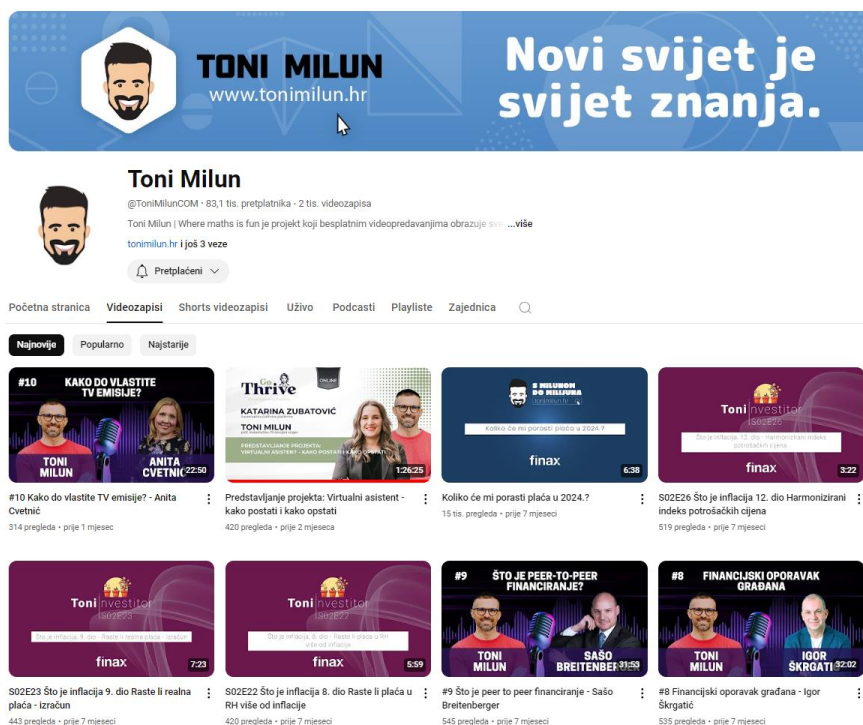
TONI MILUN
www.tonimilun.hr

Novi svijet je svijet znanja.

Toni Milun
@ToniMilunCOM · 83,1 tis. pretplatnika · 2 tis. videozapisa
Toni Milun | Where maths is fun je projekt koji besplatnim videopredavanjima obrazuje sve ...više
tonimilun.hr i još 3 veze
Pretplaćeni

Početna stranica  Videozapisi  Shorts videozapisi  Uživo  Podcasti  Playliste  Zajednica

Najnovije  Popularno  Najstarije

#10 KAKO DO VLASTITE TV EMISIJE?
TONI MILUN
ANITA CVETNIĆ
22:50
#10 Kako do vlastite TV emisije? - Anita Cvetnić
314 pregleda • prije 1 mjesec

Go Thrive
ONLINE
KATARINA ZUBATOVIĆ
TONI MILUN
PREDSTAVLJANJE PROJEKTA: VIRTUALNI ASISTENT - KAKO POSTATI I KAKO OPSTATI
1:26:25
Predstavljanje projekta: Virtualni asistent - kako postati i kako opstati
420 pregleda • prije 2 mjeseca

S MILUNOM DO MILIJUNA
Koliko će mi porasti plaća u 2024.?
finax
6:38
Koliko će mi porasti plaća u 2024.?
15 tis. pregleda • prije 7 mjeseci

Toni Investitor S02E26
Što je inflacija 12. dio - Harmonizirani indeks potrošačkih cijena
finax
3:22
S02E26 Što je inflacija 12. dio Harmonizirani indeks potrošačkih cijena
519 pregleda • prije 7 mjeseci

Toni Investitor S02E23
Što je inflacija 9. dio Raste li realna plaća - izračun
finax
7:23
S02E23 Što je inflacija 9. dio Raste li realna plaća - izračun
443 pregleda • prije 7 mjeseci

Toni Investitor S02E22
Što je inflacija 8. dio Raste li plaća u RH više od inflacije
finax
5:59
S02E22 Što je inflacija 8. dio Raste li plaća u RH više od inflacije
420 pregleda • prije 7 mjeseci

#9 ŠTO JE PEER-TO-PEER FINANCIRANJE?
TONI MILUN
SAŠO BREITENBERGER
31:53
#9 Što je peer to peer financiranje - Sašo Breitenberger
545 pregleda • prije 7 mjeseci

#8 FINANCIJSKI OPORAVAK GRAĐANA
TONI MILUN
IGOR ŠKRGATIĆ
32:02
#8 Financijski oporavak građana - Igor Škrgatić
535 pregleda • prije 7 mjeseci